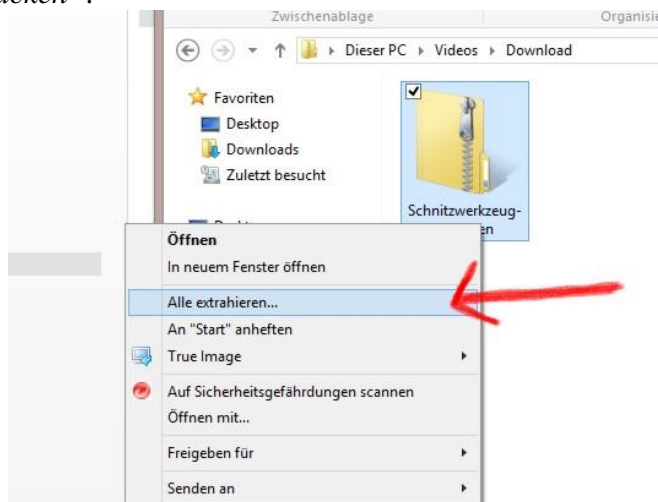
acken".

Zwischenablage

Organisie

Dieser PC ▸ Videos ▸ Download

Favoriten

Desktop

Downloads

Zuletzt besucht

Schnitzwerkzeug-
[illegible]en

Öffnen

In neuem Fenster öffnen

Alle extrahieren...

An "Start" anheften

True Image

Auf Sicherheitsgefährdungen scannen

Öffnen mit...

Freigeben für

Senden an